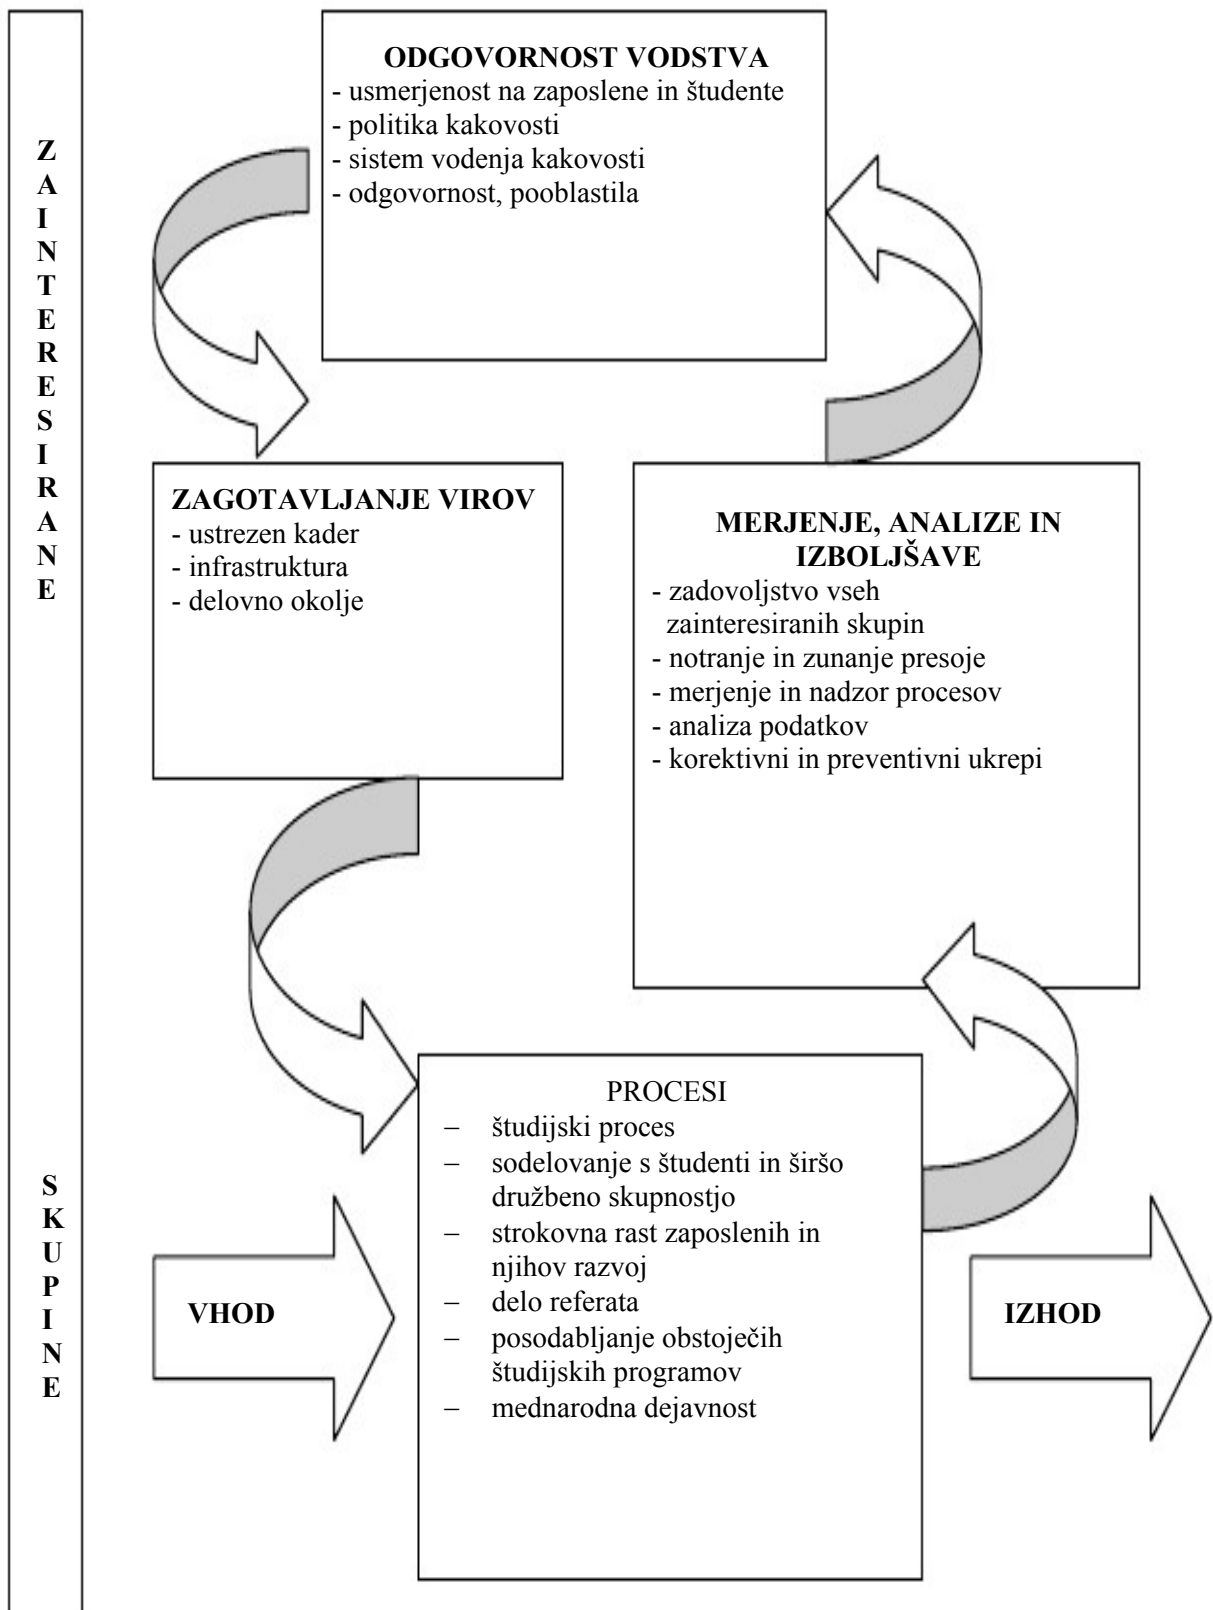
ZAINTERESIRANE

SKUPINE

ODGOVORNOST VODSTVA
- usmerjenost na zaposlene in študente
- politika kakovosti
- sistem vodenja kakovosti
- odgovornost, pooblastila

ZAGOTAVLJANJE VIROV
- ustrezen kader
- infrastruktura
- delovno okolje

MERJENJE, ANALIZE IN IZBOLJŠAVE
- zadovoljstvo vseh zainteresiranih skupin
- notranje in zunanje presoje
- merjenje in nadzor procesov
- analiza podatkov
- korektivni in preventivni ukrepi

PROCESI
– študijski proces
– sodelovanje s študenti in širšo družbeno skupnostjo
– strokovna rast zaposlenih in njihov razvoj
– delo referata
– posodabljanje obstoječih študijskih programov
– mednarodna dejavnost

VHOD

IZHOD